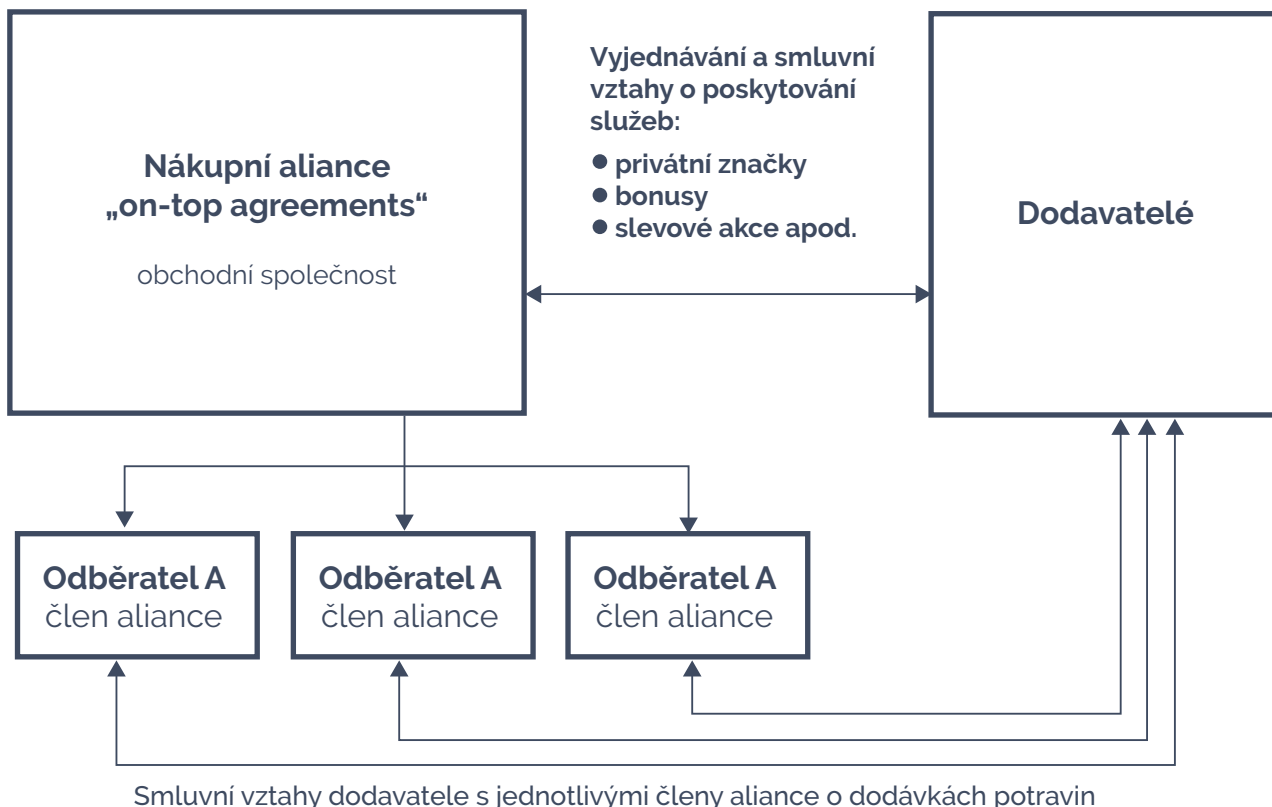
Nákupní aliance
„on-top agreements“

obchodní společnost

Vyjednávání a smluvní vztahy o poskytování služeb:

- privátní značky
- bonusy
- slevové akce apod.

Dodavatelé

Odběratel A
člen aliance

Odběratel A
člen aliance

Odběratel A
člen aliance

Smluvní vztahy dodavatele s jednotlivými členy aliance o dodávkách potravin